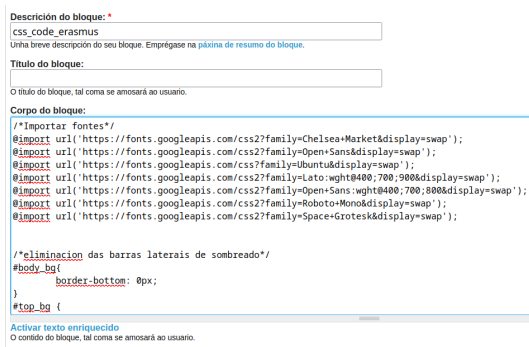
Descrición do bloque: *

css_code_erasmus

Unha breve descrición do seu bloque. Emprégase na páxina de resumo do bloque.

Título do bloque:

O título do bloque, tal coma se amosará ao usuario.

Corpo do bloque:

/*Importar fontes*/
@import url('https://fonts.googleapis.com/css2?family=Chelsea+Market&display=swap');
@import url('https://fonts.googleapis.com/css2?family=Open+Sans&display=swap');
@import url('https://fonts.googleapis.com/css?family=Ubuntu&display=swap');
@import url('https://fonts.googleapis.com/css2?family=Lato:wght@400;700;900&display=swap');
@import url('https://fonts.googleapis.com/css2?family=Open+Sans:wght@400;700;800&display=swap');
@import url('https://fonts.googleapis.com/css2?family=Roboto+Mono&display=swap');
@import url('https://fonts.googleapis.com/css2?family=Space+Grotesk&display=swap');

/*eliminacion das barras laterais de sombreado*/
#body_bg{
border-bottom: 0px;
}
#top_bg {

Activar texto enriquecido

O contido do bloque, tal coma se amosará ao usuario.